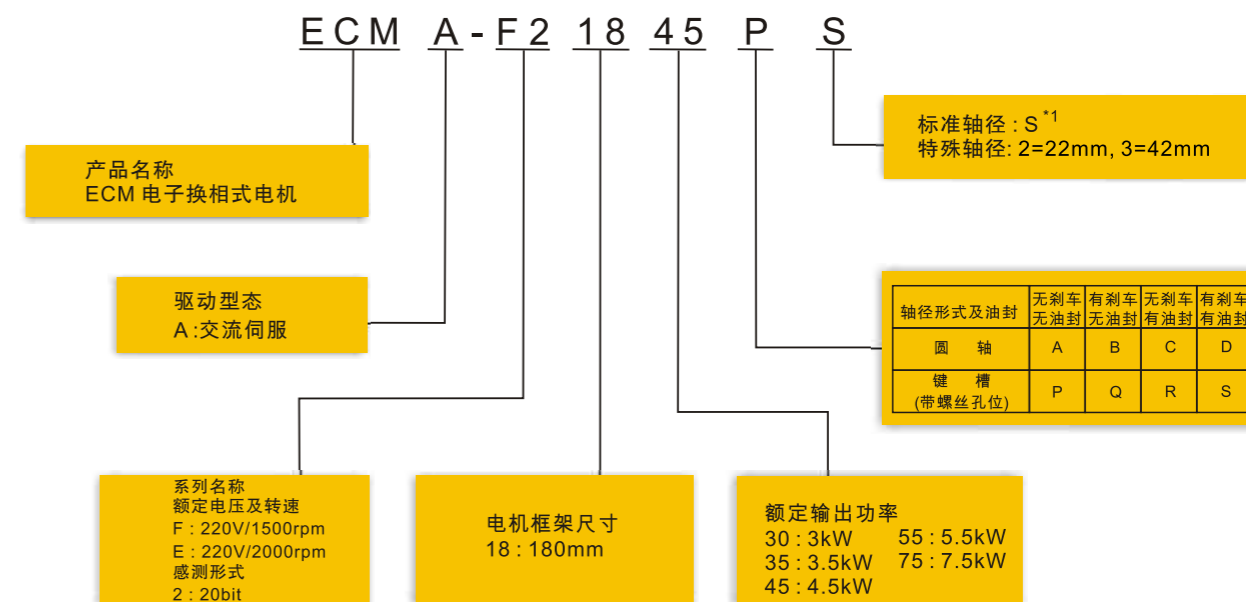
ECM A-F2 18 45 P S

产品名称
ECM 电子换相式电机

驱动型态
A:交流伺服

标准轴径 : S $^{*1}$
特殊轴径: 2=22mm, 3=42mm

| 轴径形式及油封 | 无刹车 无油封 | 有刹车 无油封 | 无刹车 有油封 | 有刹车 有油封 |
|---|---|---|---|---|
| 圆 轴 | A | B | C | D |
| 键 槽 (带螺丝孔位) | P | Q | R | S |

系列名称
额定电压及转速
F : 220V/1500rpm
E : 220V/2000rpm
感测形式
2 : 20bit

电机框架尺寸
18 : 180mm

额定输出功率
30 : 3kW
35 : 3.5kW
45 : 4.5kW
55 : 5.5kW
75 : 7.5kW